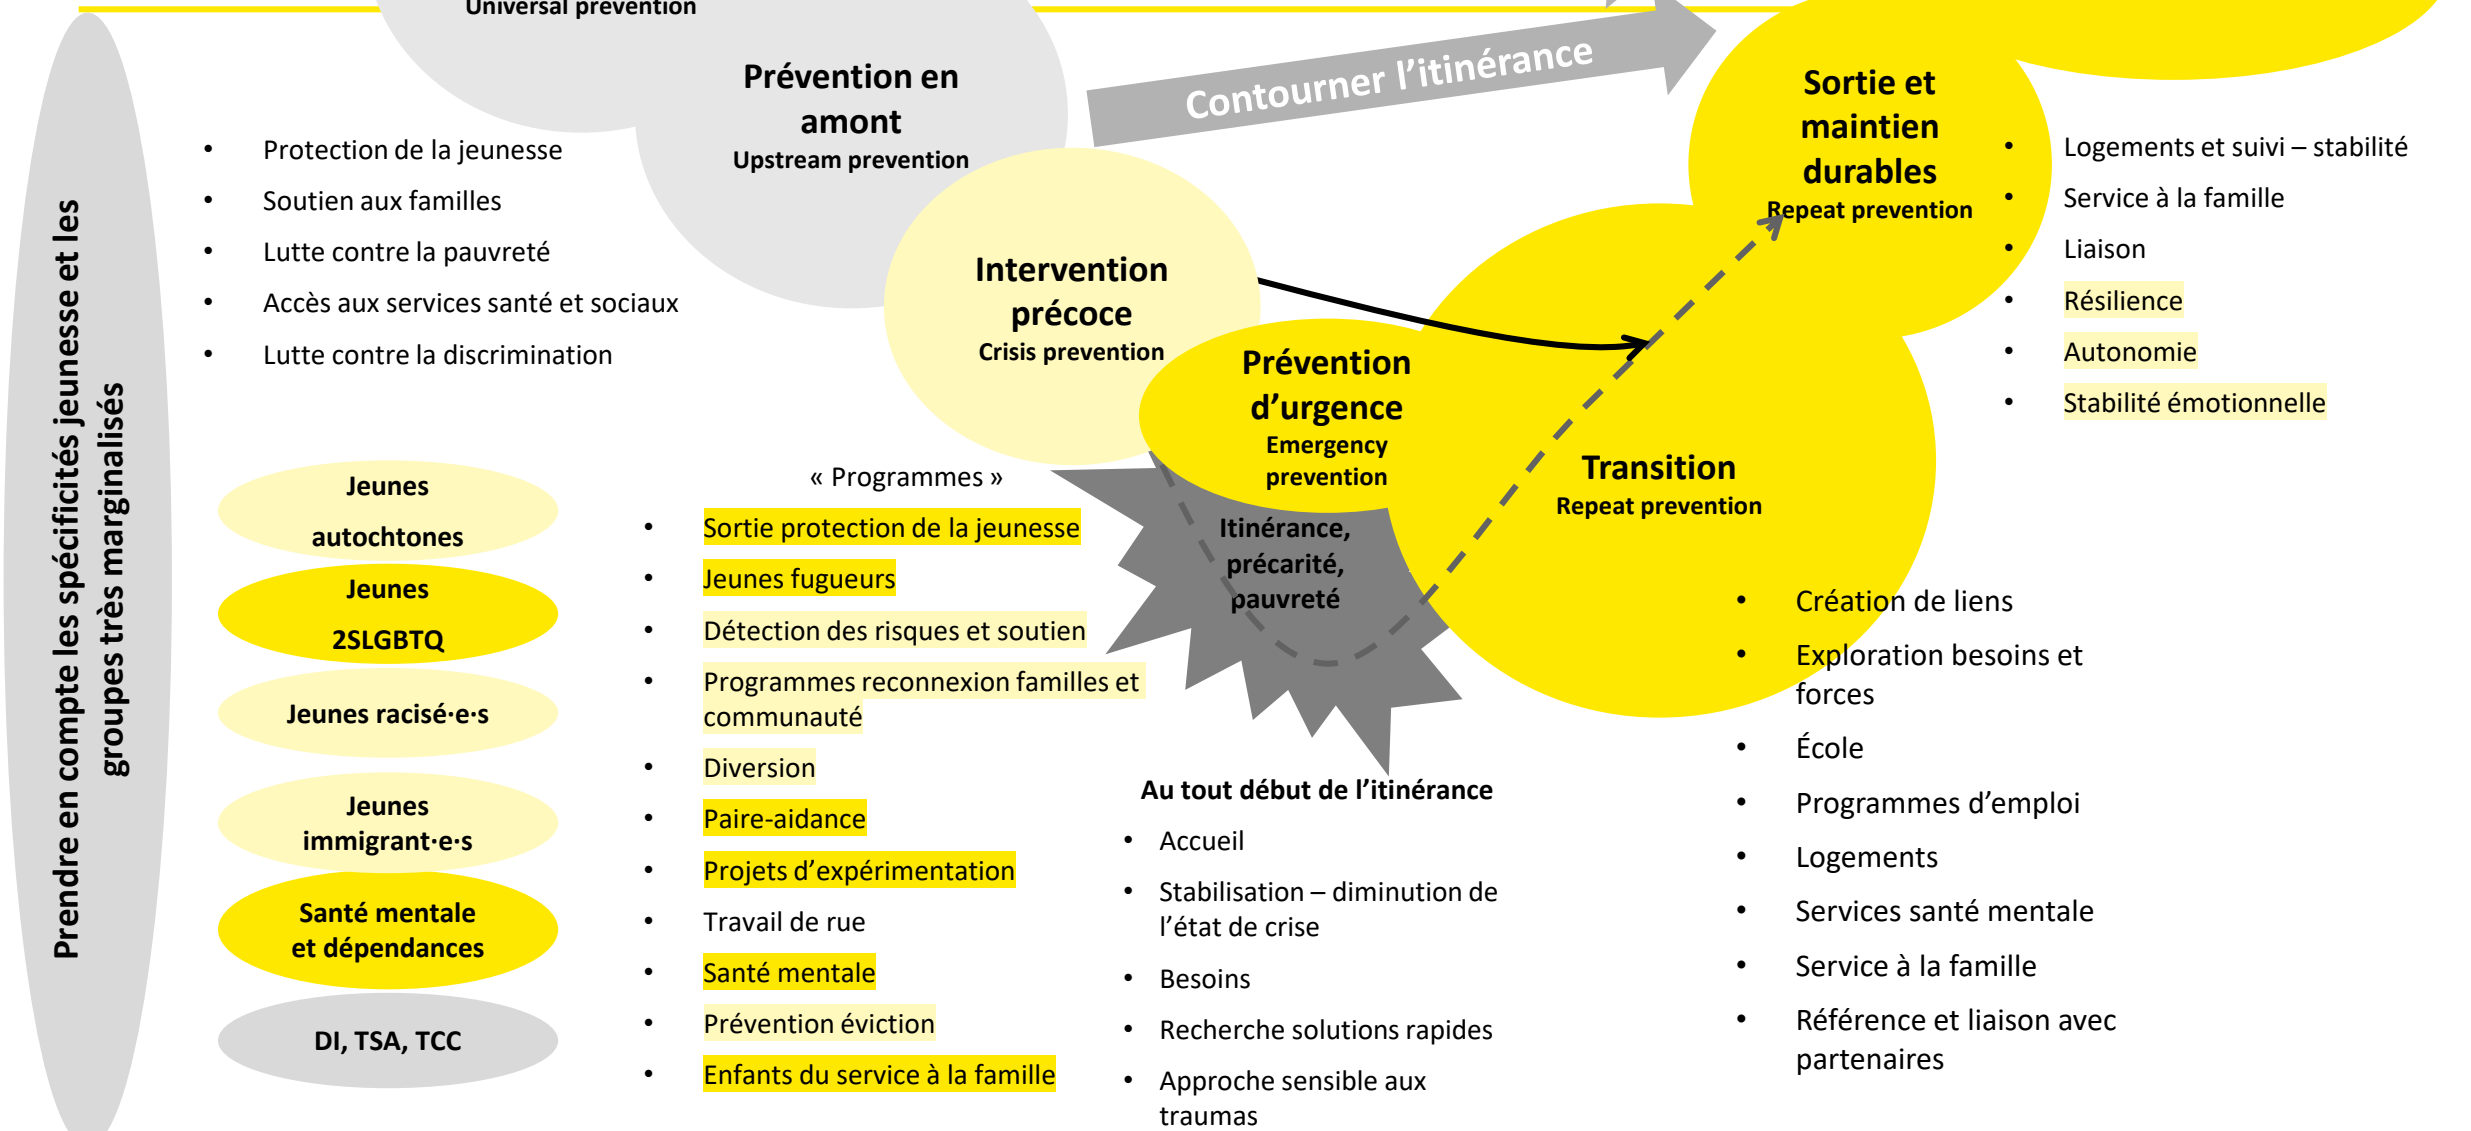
Prendre en compte les spécificités jeunesse et les groupes très marginalisés

Universal prevention

Prévention en amont
Upstream prevention

Contourner l'itinérance

Sortie et maintien durables
Repeat prevention

- Protection de la jeunesse
- Soutien aux familles
- Lutte contre la pauvreté
- Accès aux services santé et sociaux
- Lutte contre la discrimination

Intervention précoce
Crisis prevention

Prévention d'urgence
Emergency prevention

Transition
Repeat prevention

Itinérance, précarité, pauvreté

- Logements et suivi – stabilité
- Service à la famille
- Liaison
- Résilience
- Autonomie
- Stabilité émotionnelle

Jeunes autochtones

Jeunes 2SLGBTQ

Jeunes racisé·e·s

Jeunes immigrant·e·s

Santé mentale et dépendances

DI, TSA, TCC

« Programmes »
- Sortie protection de la jeunesse
- Jeunes fugueurs
- Détection des risques et soutien
- Programmes reconnexion familles et communauté
- Diversion
- Paire-aidance
- Projets d'expérimentation
- Travail de rue
- Santé mentale
- Prévention éviction
- Enfants du service à la famille

Au tout début de l'itinérance
- Accueil
- Stabilisation – diminution de l'état de crise
- Besoins
- Recherche solutions rapides
- Approche sensible aux traumas

- Création de liens
- Exploration besoins et forces
- École
- Programmes d'emploi
- Logements
- Services santé mentale
- Service à la famille
- Référence et liaison avec partenaires